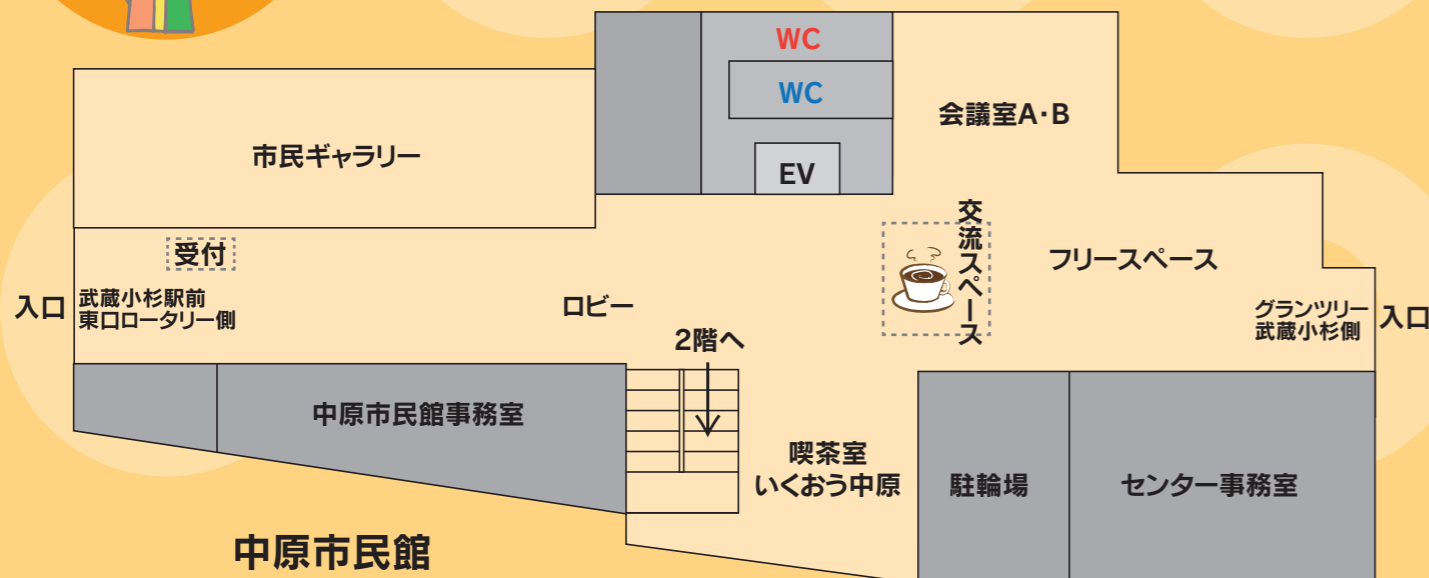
WC
WC
EV
会議室A・B
市民ギャラリー
受付
交流スペース
フリースペース
入口
武蔵小杉駅前
東口ロータリー側
ロビー
グランツリー
武蔵小杉側
入口
2階へ
中原市民館事務室
喫茶室
いくおう中原
駐輪場
センター事務室
中原市民館